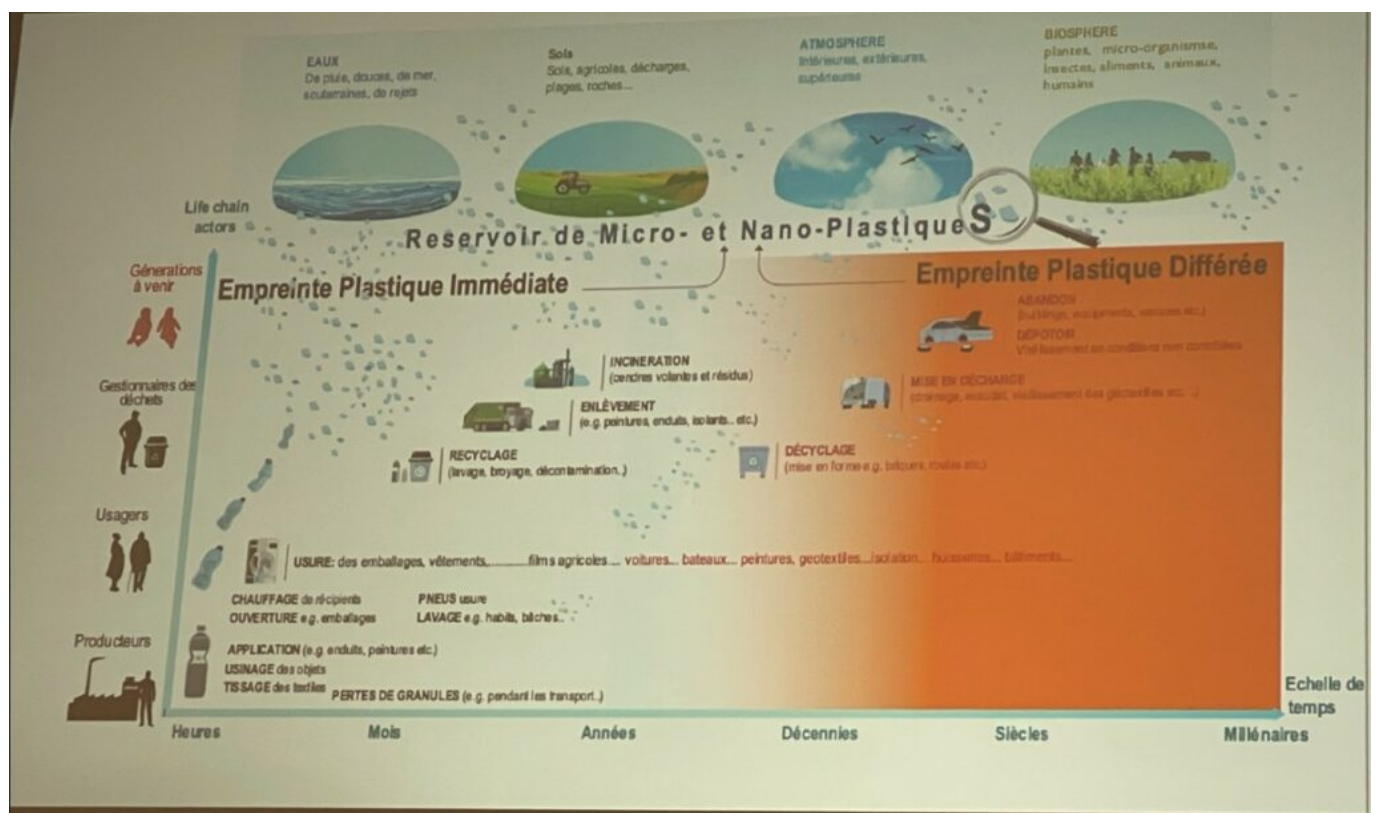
EAUX
De pluie, douces, de mer, souterraines, de rejets

Sols
Sols agricoles, décharges, plages, roches...

ATMOSPHERE
Intérieures, extérieures, supérieures

BIOSPHERE
plantes, micro-organisme, insectes, aliments, animaux, humains

Life chain actors

Reservoir de Micro- et Nano-PlastiqueS

Générations à venir

Empreinte Plastique Immédiate

Empreinte Plastique Différée

ABANDON
(buildings, équipements, voitures etc.)
DÉPOTOIR
Vieillissement en conditions non contrôlées

Gestionnaires des déchets

INCINERATION
(cendres volantes et résidus)

MISE EN DÉCHARGE
(drainage, excavation, vieillissement des géotextiles etc...)

ENLÈVEMENT
(e.g. peintures, enduits, isolants... etc.)

RECYCLAGE
(lavage, broyage, décontamination..)

DÉCYCLAGE
(mise en forme e.g. bitumes, routes etc.)

Usagers

USURE: des emballages, vêtements,............films agricoles.... voitures... bateaux... peintures, geotextiles...isolation... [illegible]... bâtiments...

CHAUFFAGE de récipients
OUVERTURE e.g. emballages

PNEUS usure
LAVAGE e.g. habits, bâches...

Producteurs

APPLICATION (e.g. enduits, peintures etc.)
USINAGE des objets
TISSAGE des textiles
PERTES DE GRANULES (e.g. pendant les transport..)

Echelle de temps

Heures
Mois
Années
Décennies
Siècles
Millénaires